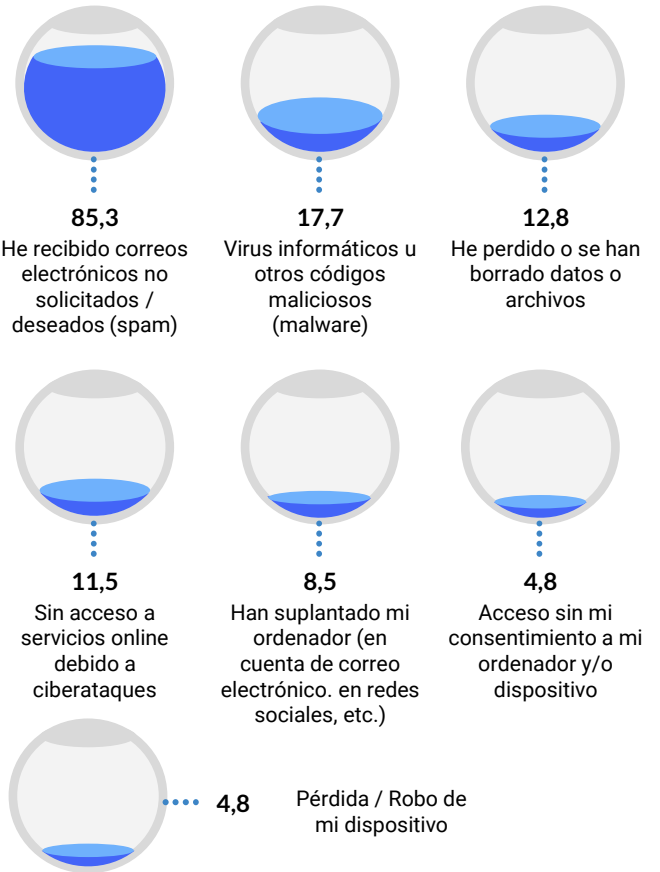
85,3
He recibido correos electrónicos no solicitados / deseados (spam)

17,7
Virus informáticos u otros códigos maliciosos (malware)

12,8
He perdido o se han borrado datos o archivos

11,5
Sin acceso a servicios online debido a ciberataques

8,5
Han suplantado mi ordenador (en cuenta de correo electrónico. en redes sociales, etc.)

4,8
Acceso sin mi consentimiento a mi ordenador y/o dispositivo

4,8
Pérdida / Robo de mi dispositivo